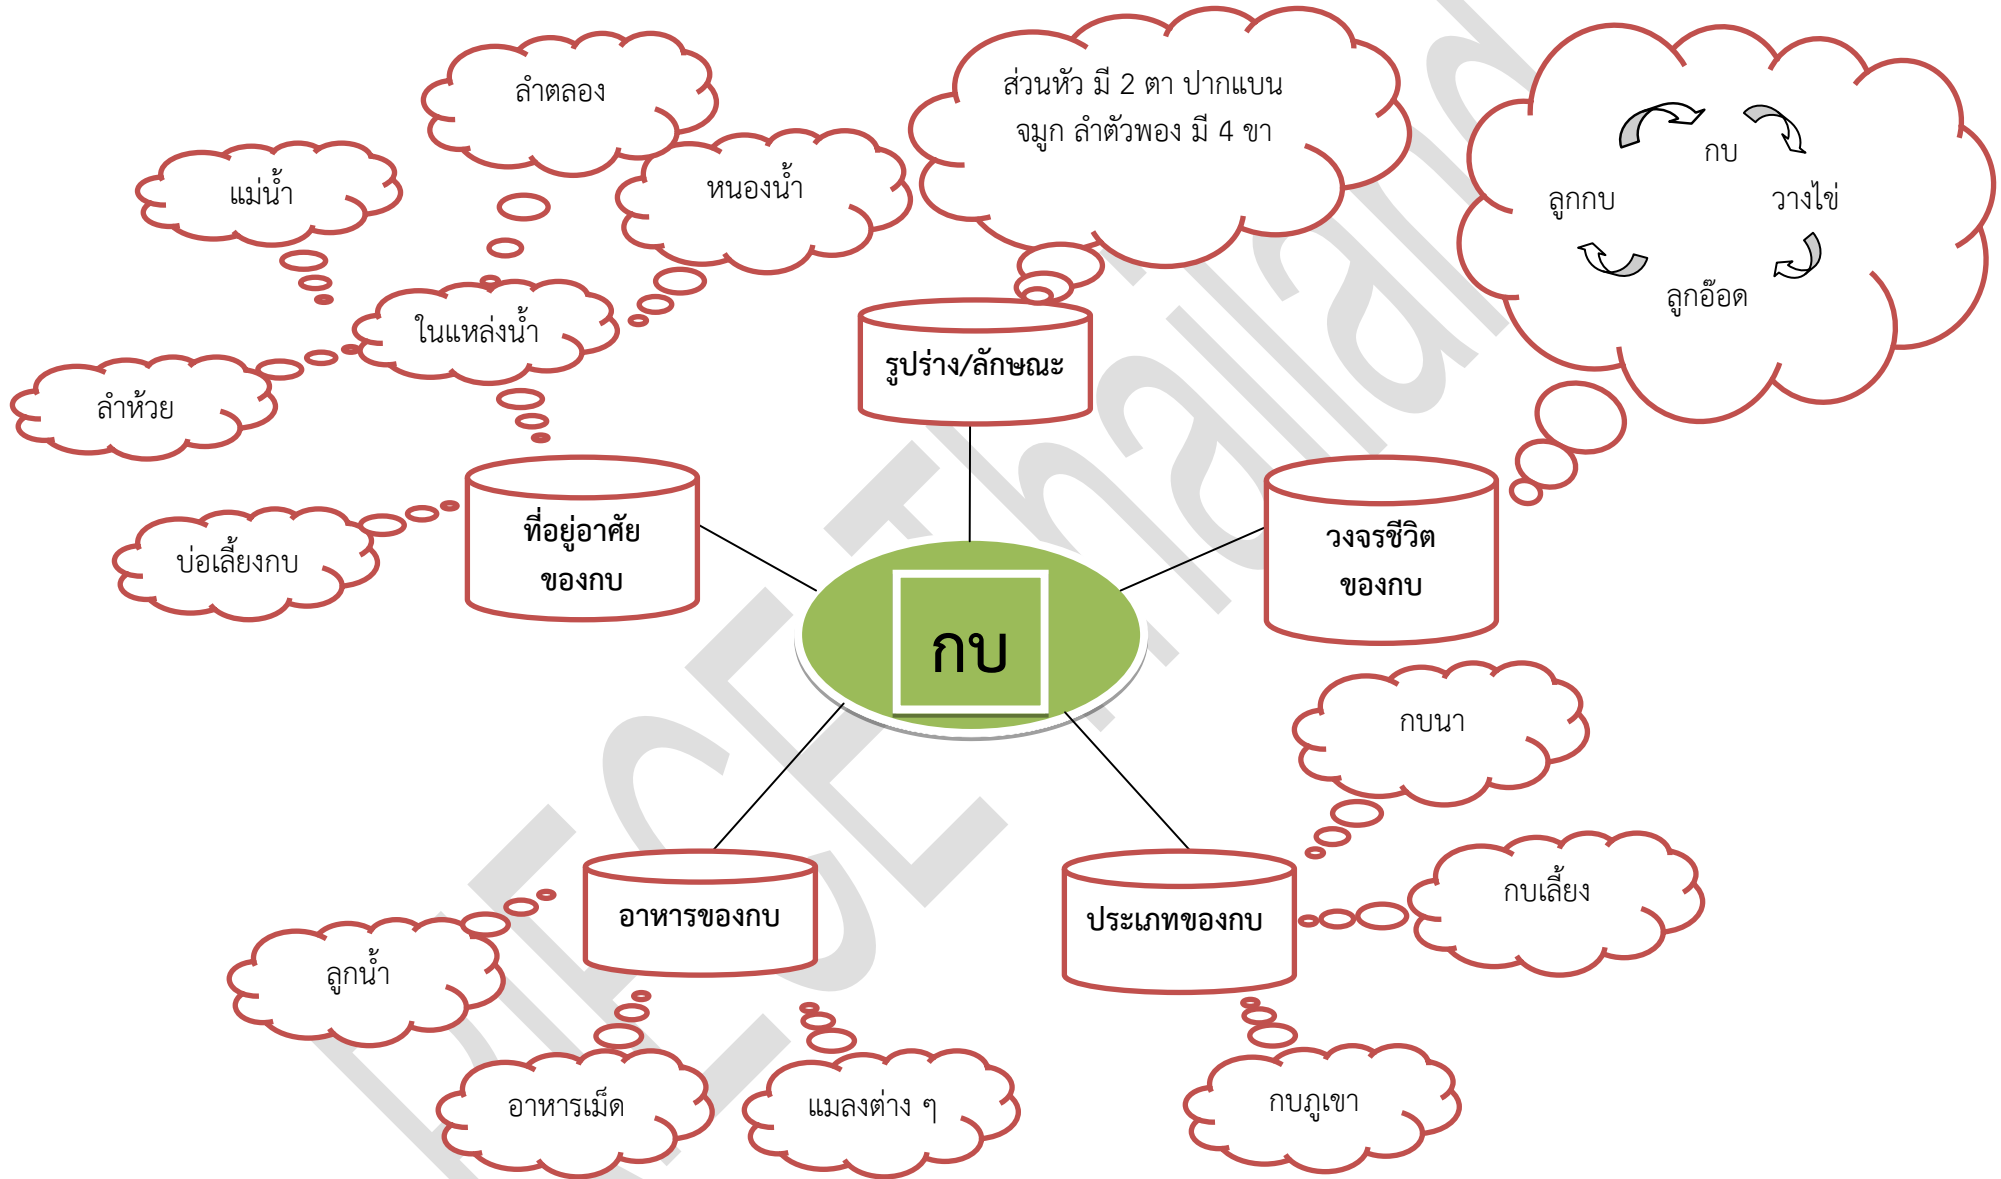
ลำตลอง

แม่น้ำ

หนองน้ำ

ส่วนหัว มี 2 ตา ปากแบน จมูก ลำตัวพอง มี 4 ขา

กบ

ลูกกบ

วางไข่

ลูกอ๊อด

ในแหล่งน้ำ

ลำห้วย

รูปร่าง/ลักษณะ

ที่อยู่อาศัยของกบ

บ่อเลี้ยงกบ

วงจรชีวิตของกบ

กบ

กบนา

กบเลี้ยง

ลูกน้ำ

อาหารของกบ

ประเภทของกบ

อาหารเม็ด

แมลงต่าง ๆ

กบภูเขา

DLTV Thailand